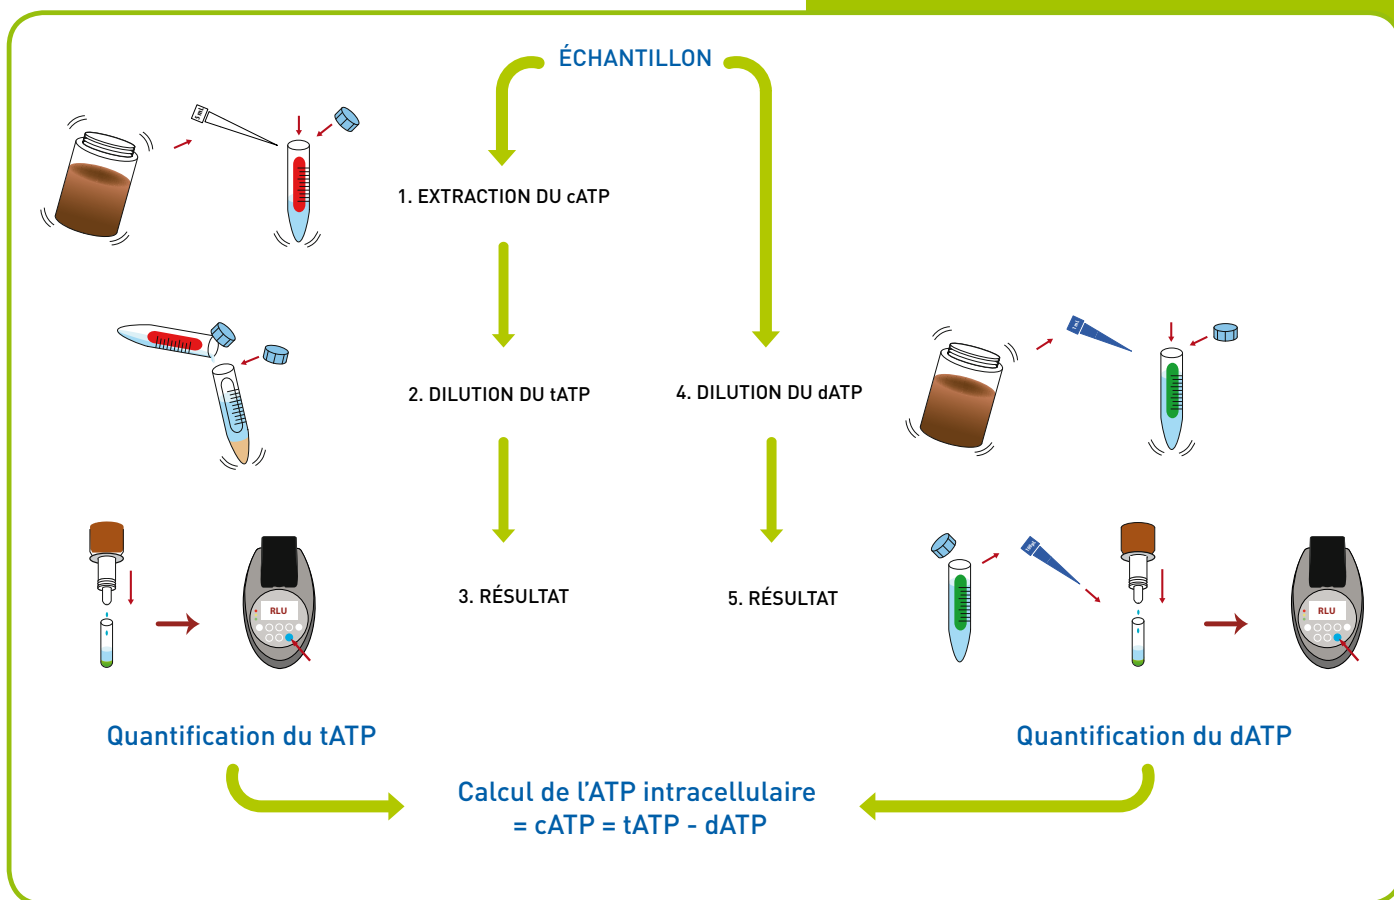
ÉCHANTILLON

1. EXTRACTION DU cATP

2. DILUTION DU tATP

4. DILUTION DU dATP

3. RÉSULTAT

5. RÉSULTAT

RLU

RLU

Quantification du tATP

Quantification du dATP

Calcul de l'ATP intracellulaire
= cATP = tATP - dATP